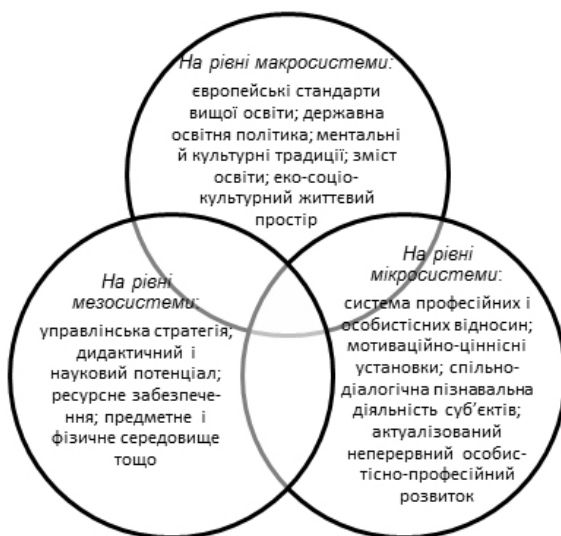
На рівні макросистеми:
європейські стандарти вищої освіти; державна освітня політика; ментальні й культурні традиції; зміст освіти; еко-соціо-культурний життєвий простір

На рівні мезосистеми:
управлінська стратегія; дидактичний і науковий потенціал; ресурсне забезпечення; предметне і фізичне середовище тощо

На рівні мікросистеми:
система професійних і особистісних відносин; мотиваційно-ціннісні установки; спільно-діалогічна пізнавальна діяльність суб'єктів; актуалізований неперервний особистісно-професійний розвиток